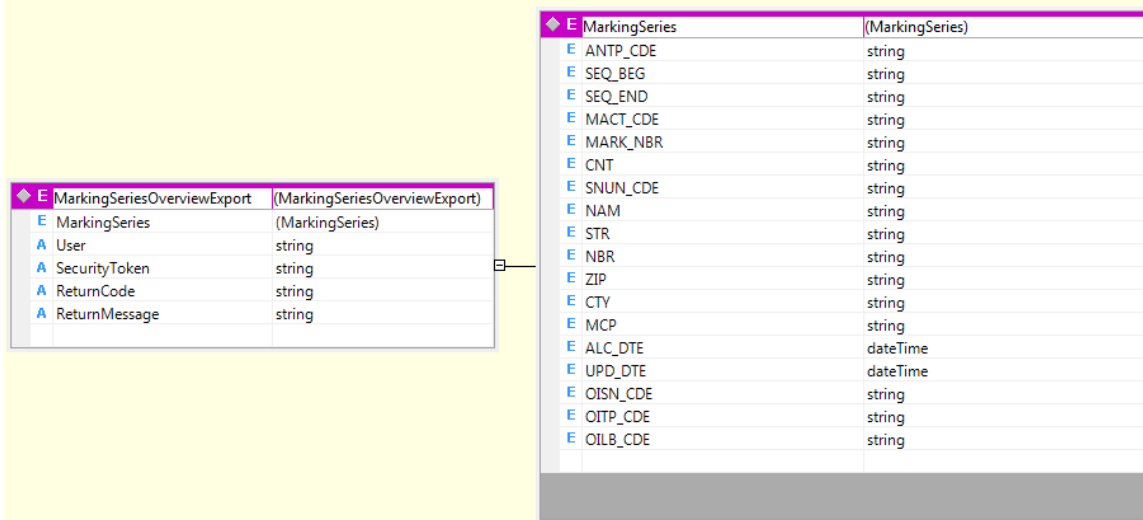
| | | |
|---|---|---|
| E | MarkingSeriesOverviewExport | (MarkingSeriesOverviewExport) |
| E | MarkingSeries | (MarkingSeries) |
| A | User | string |
| A | SecurityToken | string |
| A | ReturnCode | string |
| A | ReturnMessage | string |

| | | |
|---|---|---|
| E | MarkingSeries | (MarkingSeries) |
| E | ANTP_CDE | string |
| E | SEQ_BEG | string |
| E | SEQ_END | string |
| E | MACT_CDE | string |
| E | MARK_NBR | string |
| E | CNT | string |
| E | SNUN_CDE | string |
| E | NAM | string |
| E | STR | string |
| E | NBR | string |
| E | ZIP | string |
| E | CTY | string |
| E | MCP | string |
| E | ALC_DTE | dateTime |
| E | UPD_DTE | dateTime |
| E | OISN_CDE | string |
| E | OITP_CDE | string |
| E | OILB_CDE | string |